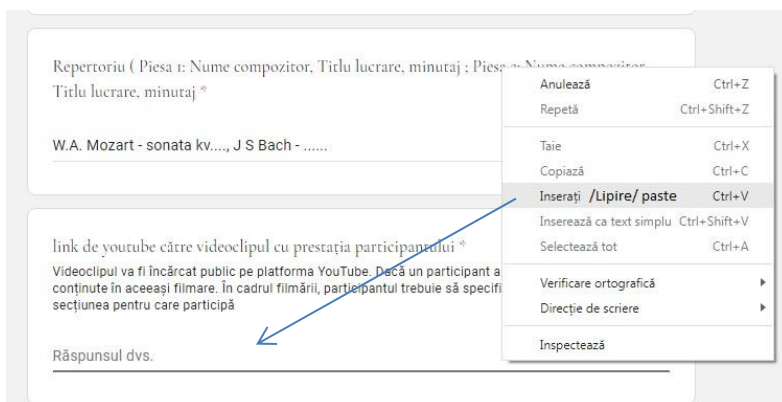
Repertoriu ( Piesa 1: Nume compozitor, Titlu lucrare, minutaj ; Piesa 2: Nume compozitor, Titlu lucrare, minutaj *

W.A. Mozart - sonata kv...., J S Bach - ......

link de youtube către videoclipul cu prestația participantului *

Videoclipul va fi încărcat public pe platforma YouTube. Dacă un participant a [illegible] conținute în aceeași filmare. În cadrul filmării, participantul trebuie să specifi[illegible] secțiunea pentru care participă

Răspunsul dvs.

Anulează Ctrl+Z
Repetă Ctrl+Shift+Z
Taie Ctrl+X
Copiază Ctrl+C
Inserați /Lipire/ paste Ctrl+V
Inserează ca text simplu Ctrl+Shift+V
Selectează tot Ctrl+A
Verificare ortografică
Direcție de scriere
Inspectează